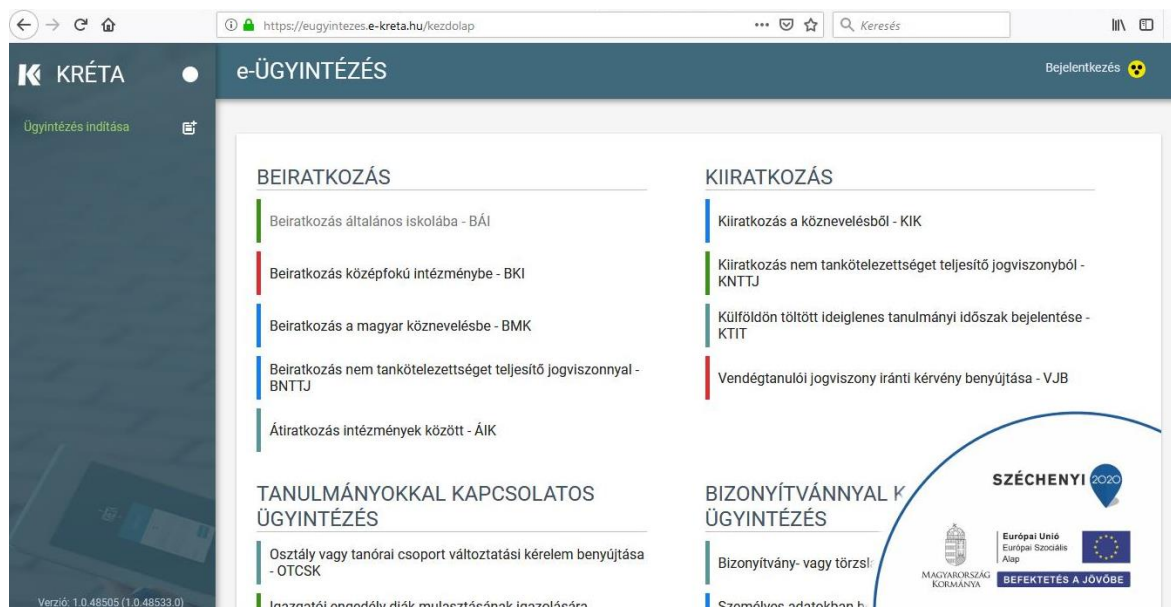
https://eugyintezes.e-kreta.hu/kezdolap

Keresés

KRÉTA

e-ÜGYINTÉZÉS

Bejelentkezés

Ügyintézés indítása

BEIRATKOZÁS

Beiratkozás általános iskolába - BÁI

Beiratkozás középfokú intézménybe - BKI

Beiratkozás a magyar köznevelésbe - BMK

Beiratkozás nem tankötelezettséget teljesítő jogviszonnyal - BNTTJ

Átiratkozás intézmények között - ÁIK

KIIRATKOZÁS

Kiiratkozás a köznevelésből - KIK

Kiiratkozás nem tankötelezettséget teljesítő jogviszonyból - KNTTJ

Külföldön töltött ideiglenes tanulmányi időszak bejelentése - KTIT

Vendégtanulói jogviszony iránti kérvény benyújtása - VJB

TANULMÁNYOKKAL KAPCSOLATOS ÜGYINTÉZÉS

Osztály vagy tanórai csoport változtatási kérelem benyújtása - OTCSK

Igazgatói engedély diák mulasztásának igazolására

BIZONYÍTVÁNNYAL K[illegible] ÜGYINTÉZÉS

Bizonyítvány- vagy törzsl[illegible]

Személyes adatokban b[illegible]

SZÉCHENYI 2020

MAGYARORSZÁG KORMÁNYA

Európai Unió
Európai Szociális Alap

BEFEKTETÉS A JÖVŐBE

Verzió: 1.0.48505 (1.0.48533.0)